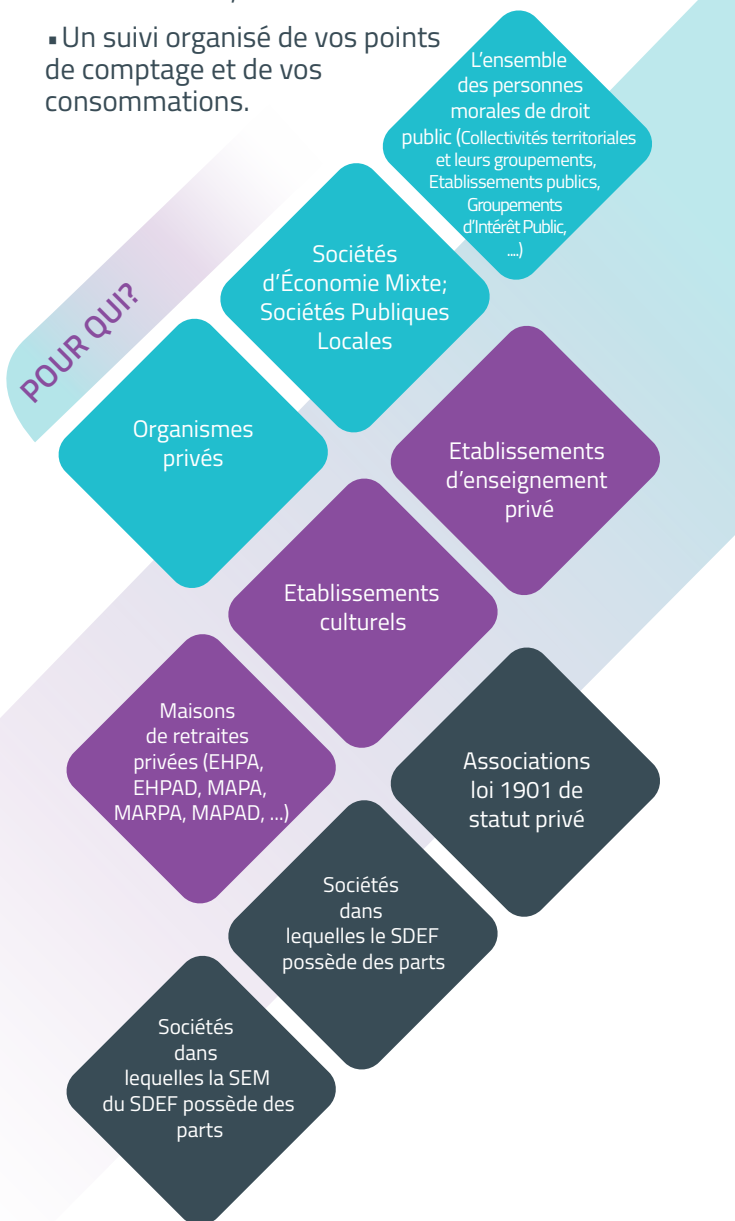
▪ Un suivi organisé de vos points de comptage et de vos consommations.

L'ensemble des personnes morales de droit public (Collectivités territoriales et leurs groupements, Etablissements publics, Groupements d'Intérêt Public, ....)

POUR QUI?

Sociétés d'Économie Mixte; Sociétés Publiques Locales

Organismes privés

Etablissements d'enseignement privé

Etablissements culturels

Maisons de retraites privées (EHPA, EHPAD, MAPA, MARPA, MAPAD, ...)

Associations loi 1901 de statut privé

Sociétés dans lequelles le SDEF possède des parts

Sociétés dans lequelles la SEM du SDEF possède des parts